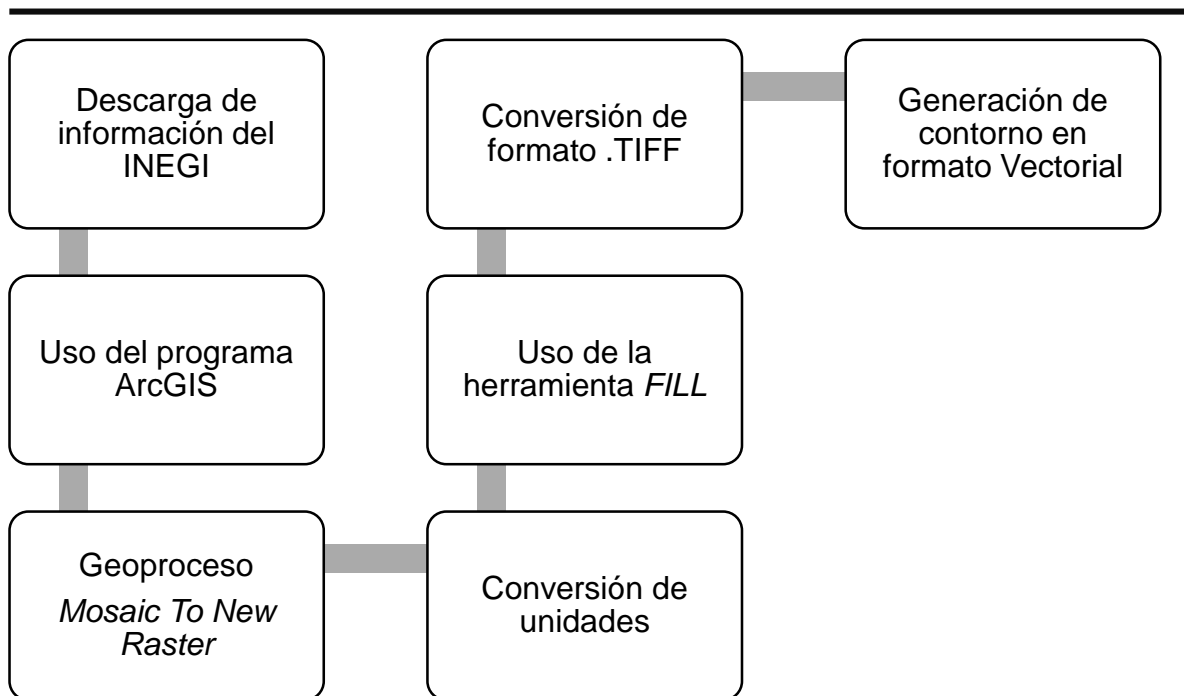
Descarga de información del INEGI

Uso del programa ArcGIS

Geoproceso

Mosaic To New Raster

Conversión de unidades

Uso de la herramienta FILL

Conversión de formato .TIFF

Generación de contorno en formato Vectorial